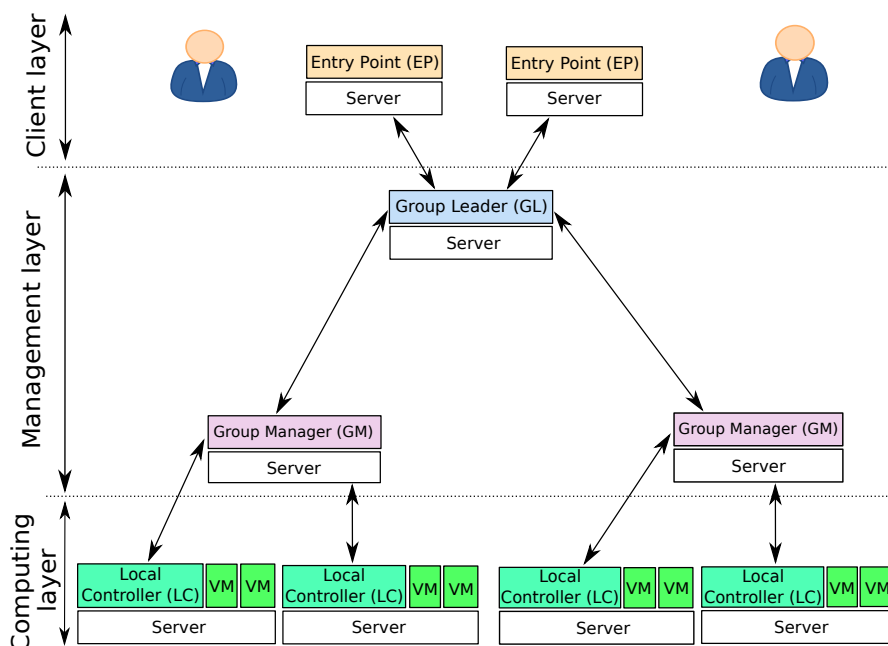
Client layer

Entry Point (EP)
Server

Entry Point (EP)
Server

Management layer

Group Leader (GL)
Server

Group Manager (GM)
Server

Group Manager (GM)
Server

Computing layer

Local Controller (LC)
VM
VM
Server

Local Controller (LC)
VM
VM
Server

Local Controller (LC)
VM
VM
Server

Local Controller (LC)
VM
VM
Server